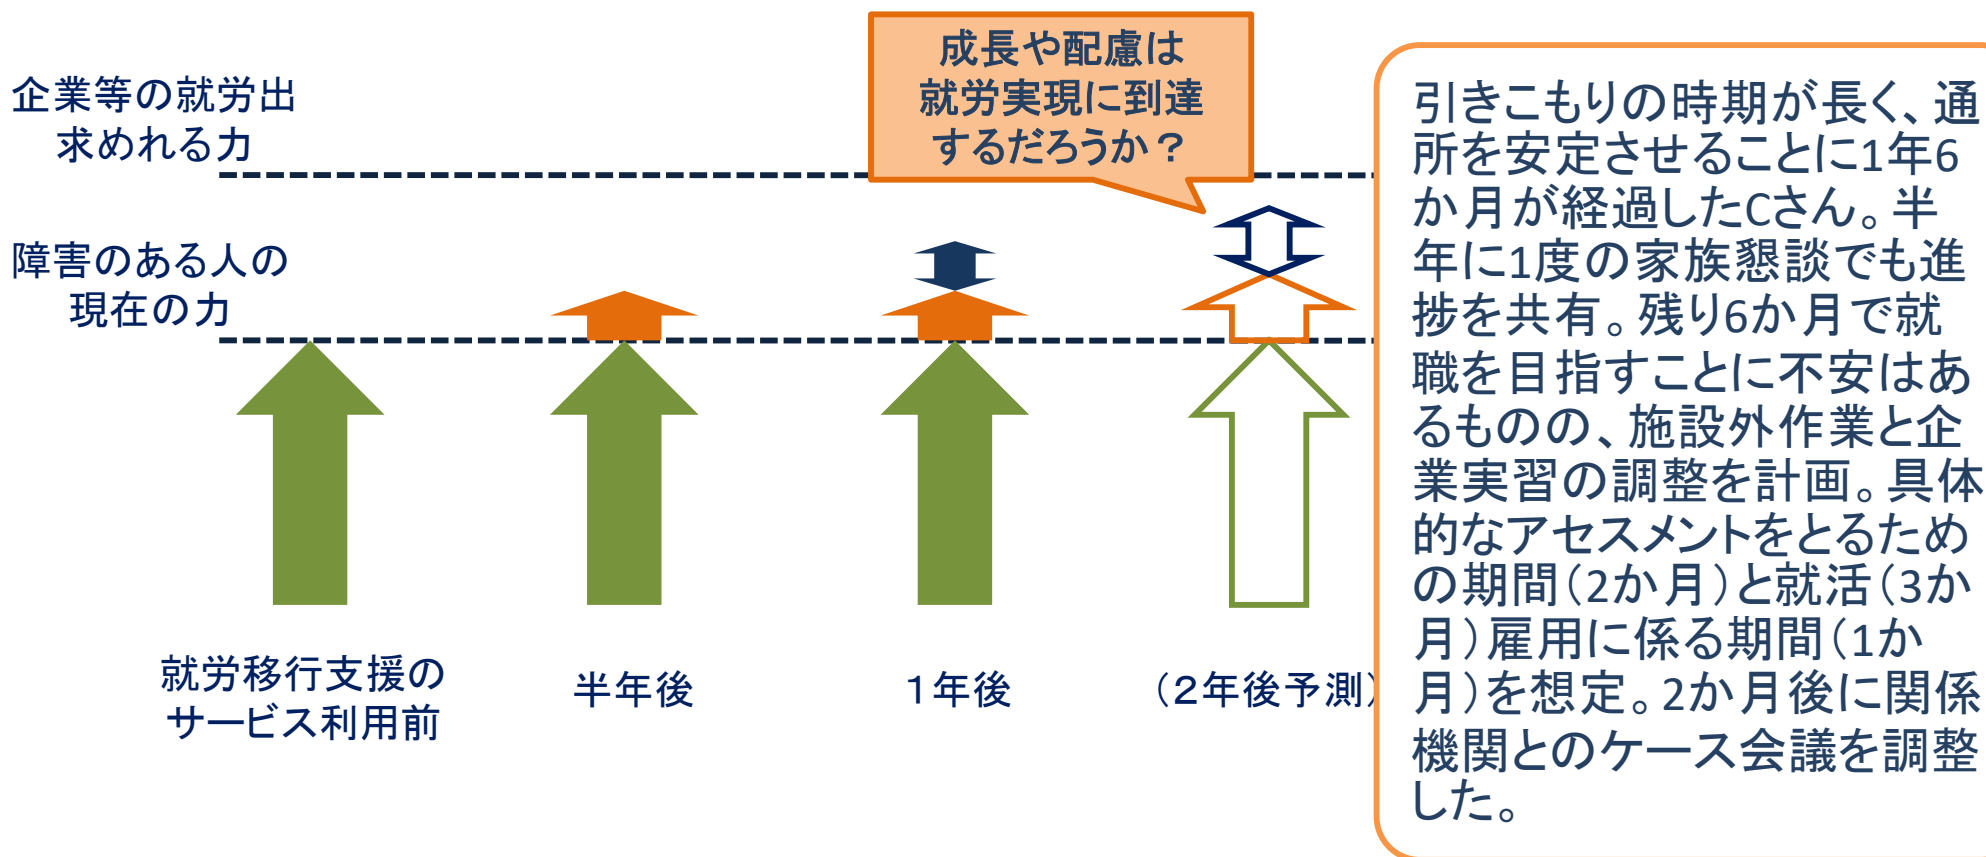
成長や配慮は就労実現に到達するだろうか？

企業等の就労出求めれる力

障害のある人の現在の力

就労移行支援のサービス利用前

半年後

１年後

（２年後予測）

引きこもりの時期が長く、通所を安定させることに1年6か月が経過したCさん。半年に1度の家族懇談でも進捗を共有。残り6か月で就職を目指すことに不安はあるものの、施設外作業と企業実習の調整を計画。具体的なアセスメントをとるための期間（2か月）と就活（3か月）雇用に係る期間（1か月）を想定。2か月後に関係機関とのケース会議を調整した。